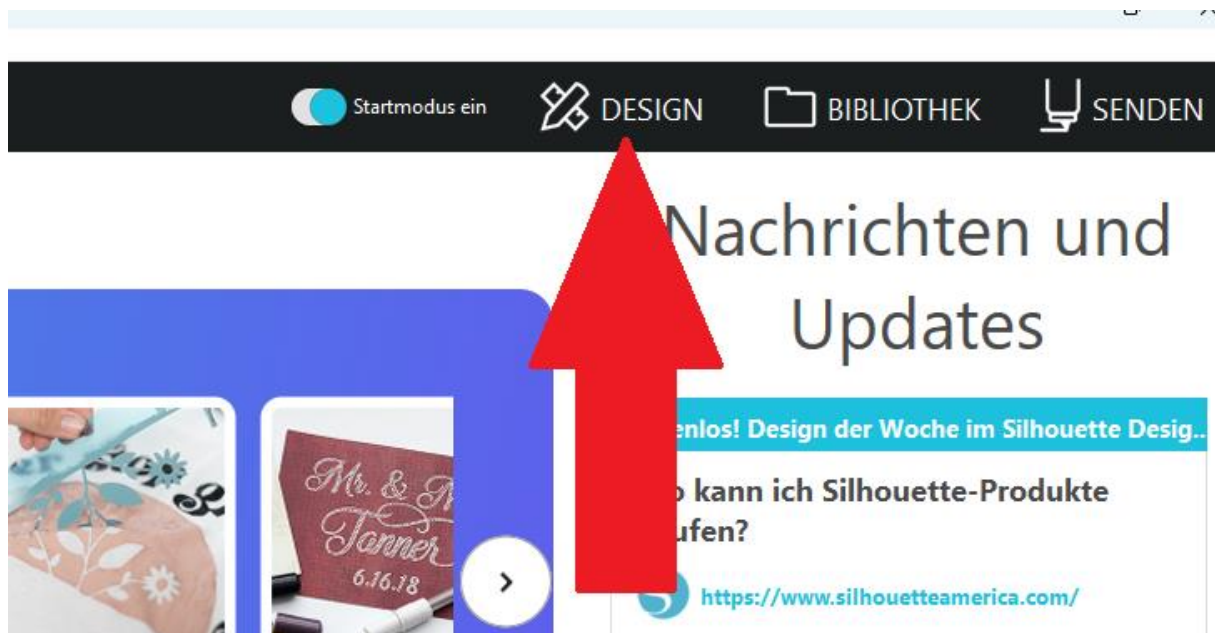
Startmodus ein
DESIGN
BIBLIOTHEK
SENDEN

Nachrichten und Updates

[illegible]enlos! Design der Woche im Silhouette Desig...

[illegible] kann ich Silhouette-Produkte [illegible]ufen?

https://www.silhouetteamerica.com/

Mr. & M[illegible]
Tanner
6.16.18